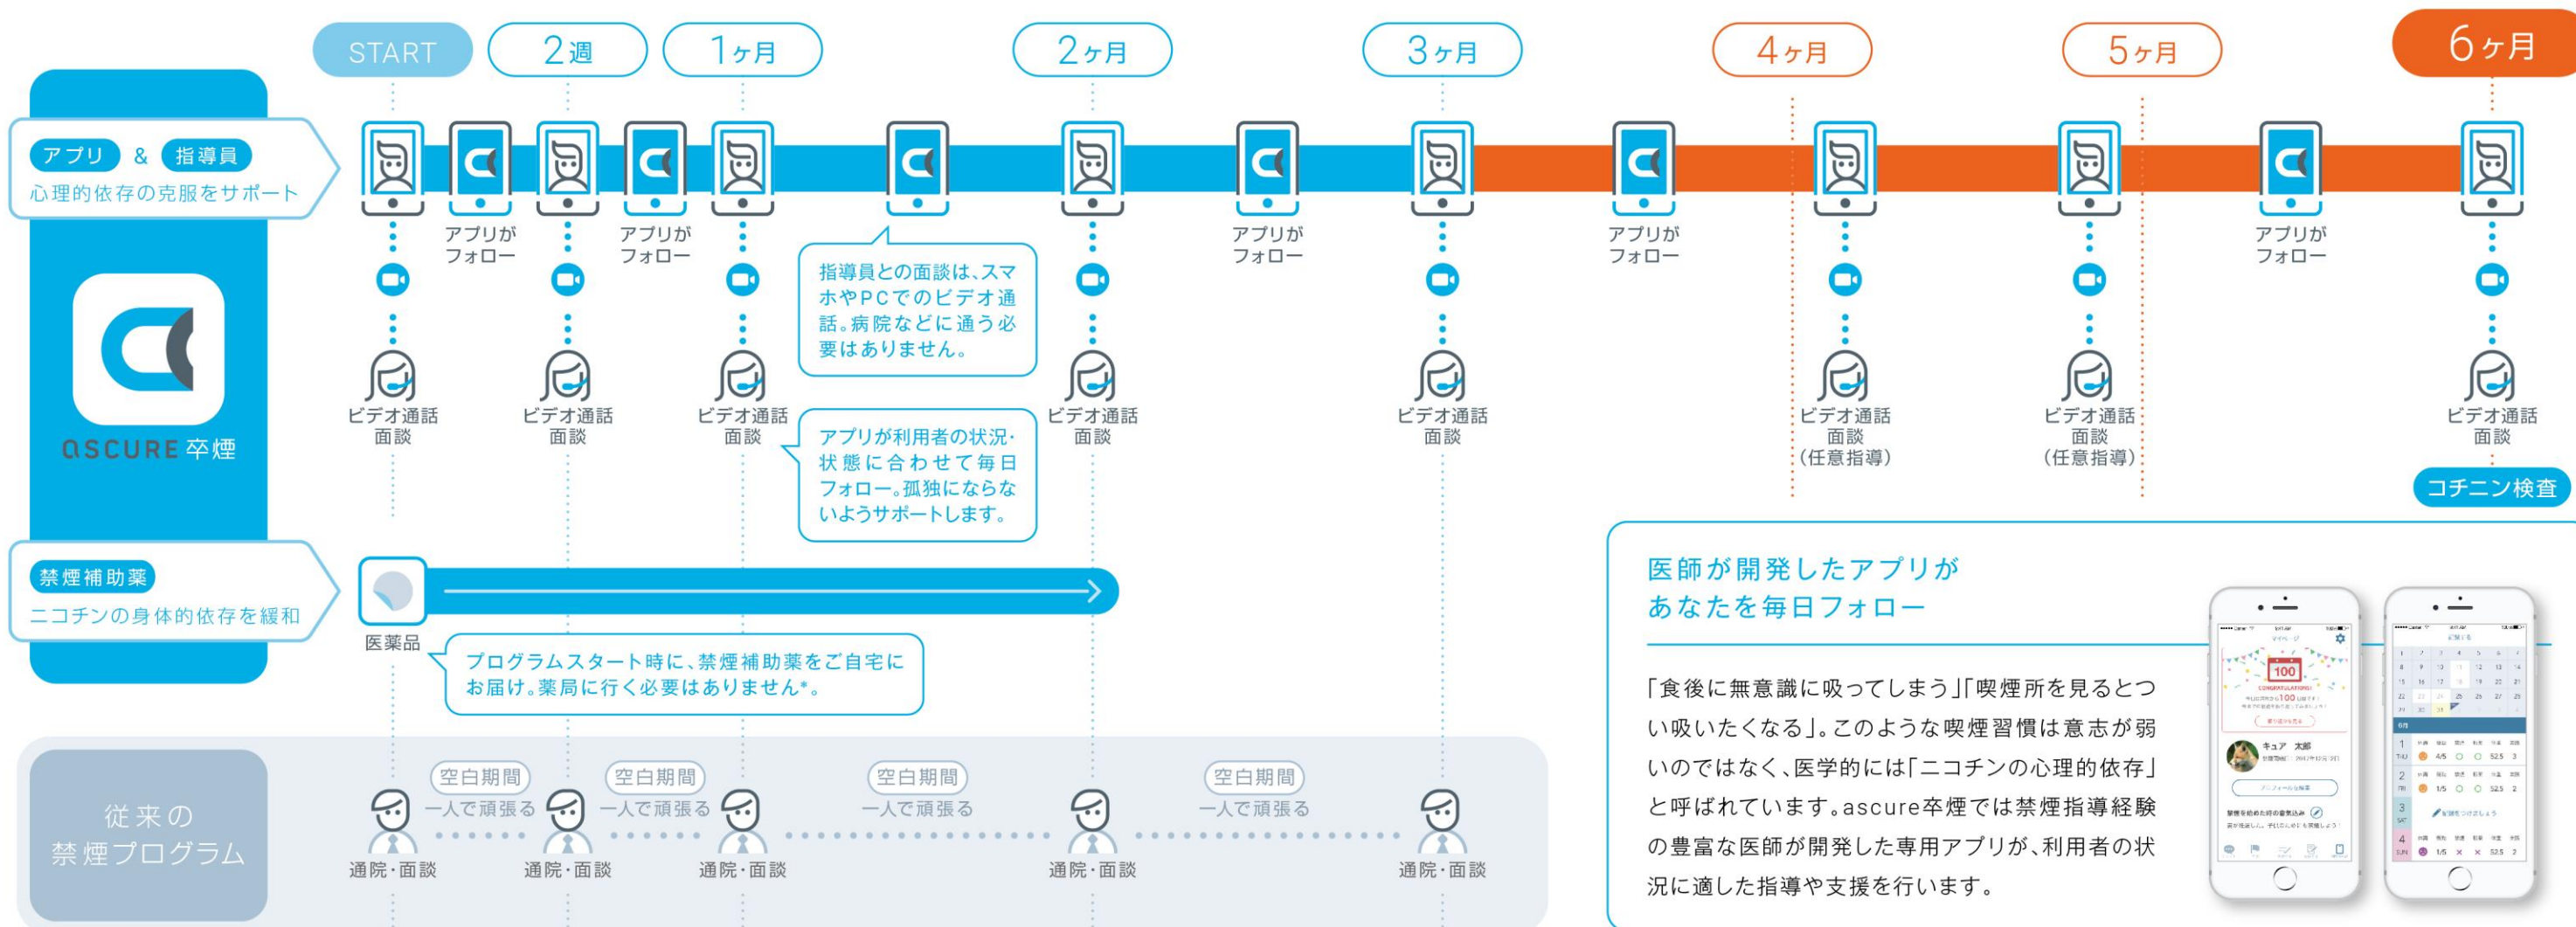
START
2週
1ヶ月
2ヶ月
3ヶ月
4ヶ月
5ヶ月
6ヶ月

アプリ & 指導員
心理的依存の克服をサポート

アプリが フォロー
アプリが フォロー
アプリが フォロー
アプリが フォロー
アプリが フォロー

指導員との面談は、スマホやPCでのビデオ通話。病院などに通う必要はありません。

ビデオ通話 面談
ビデオ通話 面談
ビデオ通話 面談
ビデオ通話 面談
ビデオ通話 面談
ビデオ通話 面談 (任意指導)
ビデオ通話 面談 (任意指導)
ビデオ通話 面談

アプリが利用者の状況・状態に合わせて毎日フォロー。孤独にならないようサポートします。

ascure 卒煙

コチニン検査

禁煙補助薬
ニコチンの身体的依存を緩和

医薬品

プログラムスタート時に、禁煙補助薬をご自宅にお届け。薬局に行く必要はありません*。

医師が開発したアプリが
あなたを毎日フォロー

「食後に無意識に吸ってしまう」「喫煙所を見るとつい吸いたくなる」。このような喫煙習慣は意志が弱いのではなく、医学的には「ニコチンの心理的依存」と呼ばれています。ascure卒煙では禁煙指導経験の豊富な医師が開発した専用アプリが、利用者の状況に適した指導や支援を行います。

従来の 禁煙プログラム

空白期間 一人で頑張る
空白期間 一人で頑張る
空白期間 一人で頑張る
空白期間 一人で頑張る

通院・面談
通院・面談
通院・面談
通院・面談
通院・面談